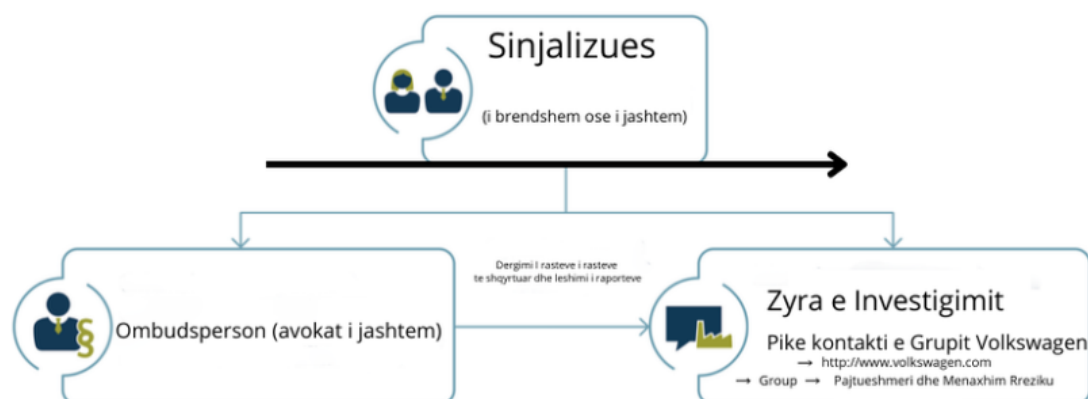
Sinjalizues

(i brendshem ose i jashtem)

Dergimi I rasteve i rasteve te shqyrtuar dhe leshimi i raporteve

Ombudsperson (avokat i jashtem)

Zyra e Investigimit

Pike kontakti e Grupit Volkswagen

→ http://www.volkswagen.com

→ Group → Pajtueshmeri dhe Menaxhim Rreziku